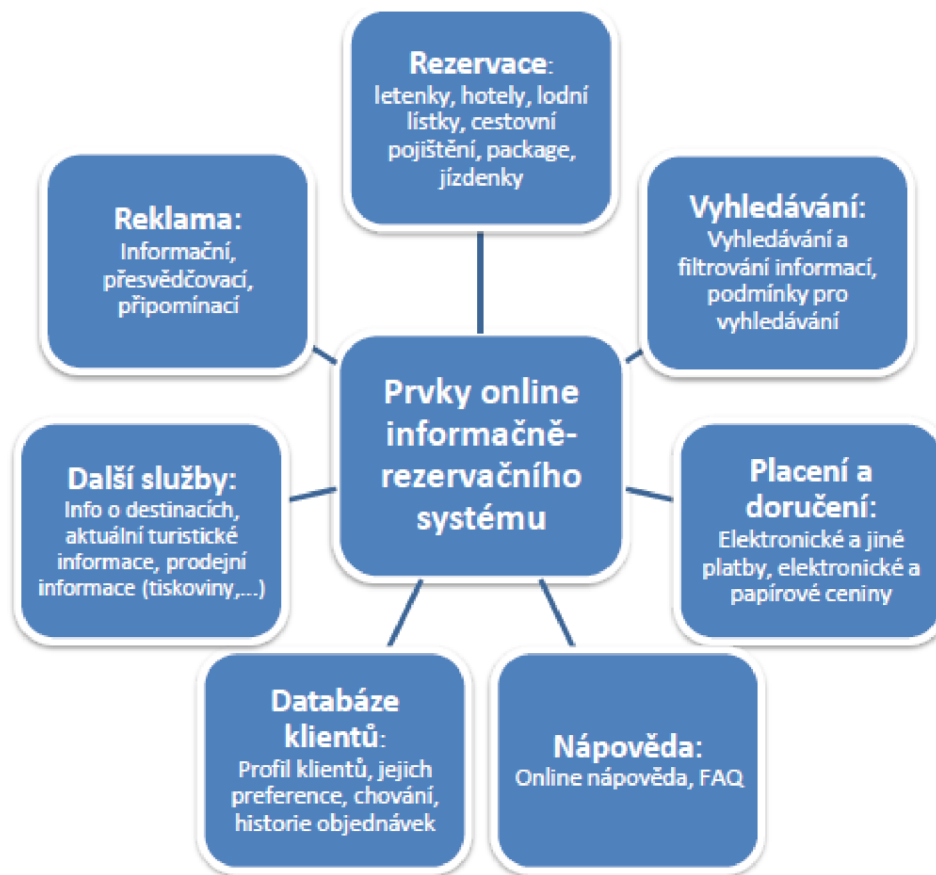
Rezervace:
letenky, hotely, lodní lístky, cestovní pojištění, package, jízdenky

Reklama:
Informační, přesvědčovací, připomínací

Vyhledávání:
Vyhledávání a filtrování informací, podmínky pro vyhledávání

Prvky online informačně-rezervačního systému

Další služby:
Info o destinacích, aktuální turistické informace, prodejní informace (tiskoviny,...)

Placení a doručení:
Elektronické a jiné platby, elektronické a papírové ceniny

Databáze klientů:
Profil klientů, jejich preference, chování, historie objednávek

Nápověda:
Online nápověda, FAQ